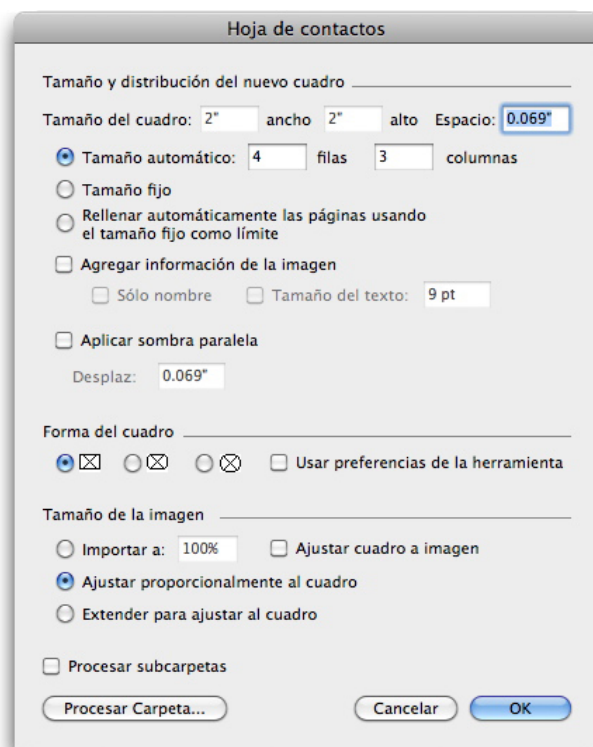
Hoja de contactos

Tamaño y distribución del nuevo cuadro

Tamaño del cuadro: 2" ancho 2" alto Espacio: 0.069"

Tamaño automático: 4 filas 3 columnas

Tamaño fijo

Rellenar automáticamente las páginas usando el tamaño fijo como límite

Agregar información de la imagen

Sólo nombre Tamaño del texto: 9 pt

Aplicar sombra paralela

Desplaz: 0.069"

Forma del cuadro

Usar preferencias de la herramienta

Tamaño de la imagen

Importar a: 100% Ajustar cuadro a imagen

Ajustar proporcionalmente al cuadro

Extender para ajustar al cuadro

Procesar subcarpetas

Procesar Carpeta... Cancelar OK